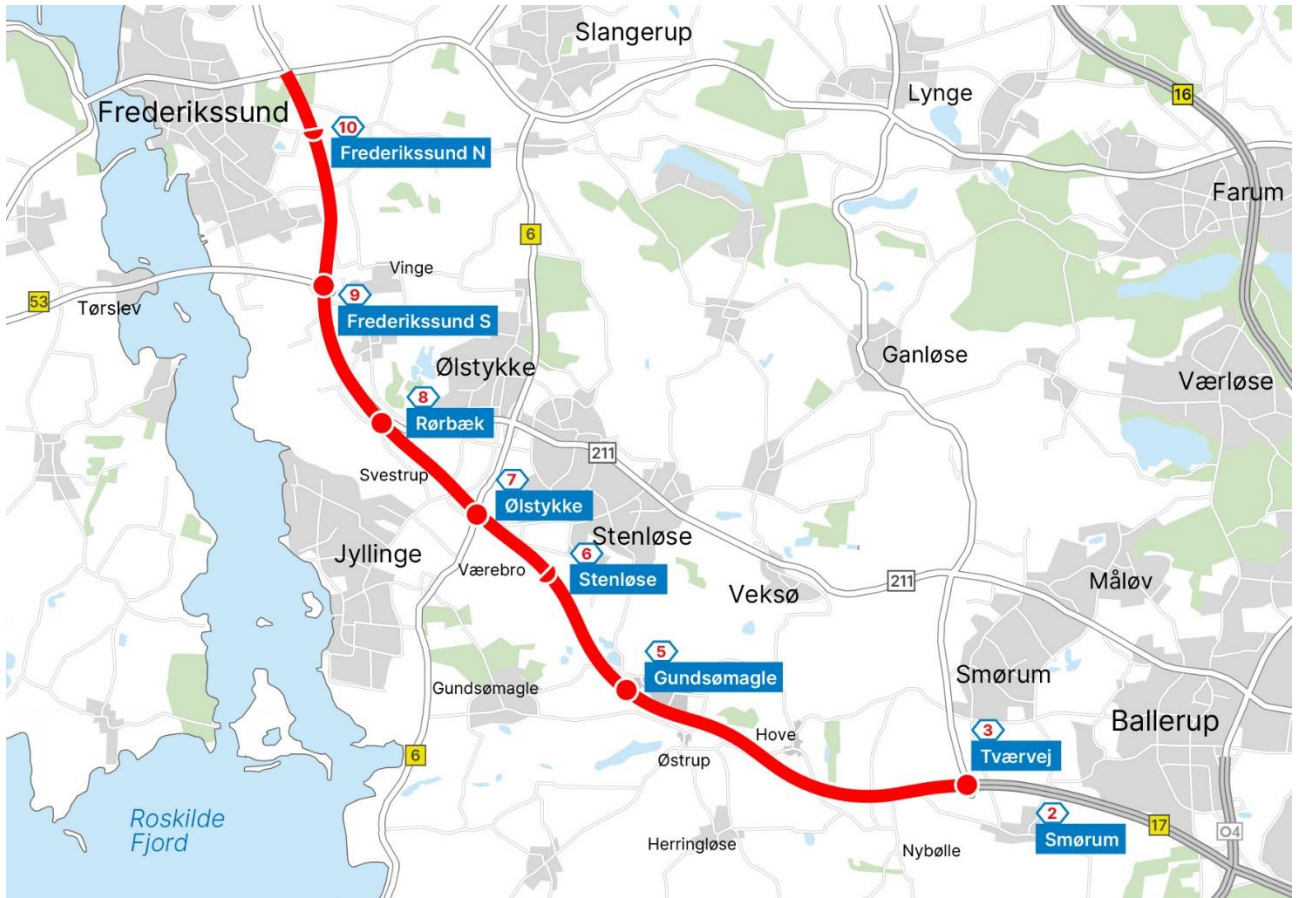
Slangerup
Lynge
16
Frederikssund
10
Frederikssund N
Farum
6
Vinge
53
Tørslev
9
Frederikssund S
Ganløse
Ølstykke
Værløse
8
Rørbæk
211
Svestrup
7
Ølstykke
Stenløse
Jyllinge
6
Stenløse
Værebro
211
Veksø
Måløv
5
Gundsømagle
Smørum
Gundsømagle
Ballerup
3
Hove
Tværvej
6
Østrup
Roskilde Fjord
2
Smørum
17
O4
Herringløse
Nybølle